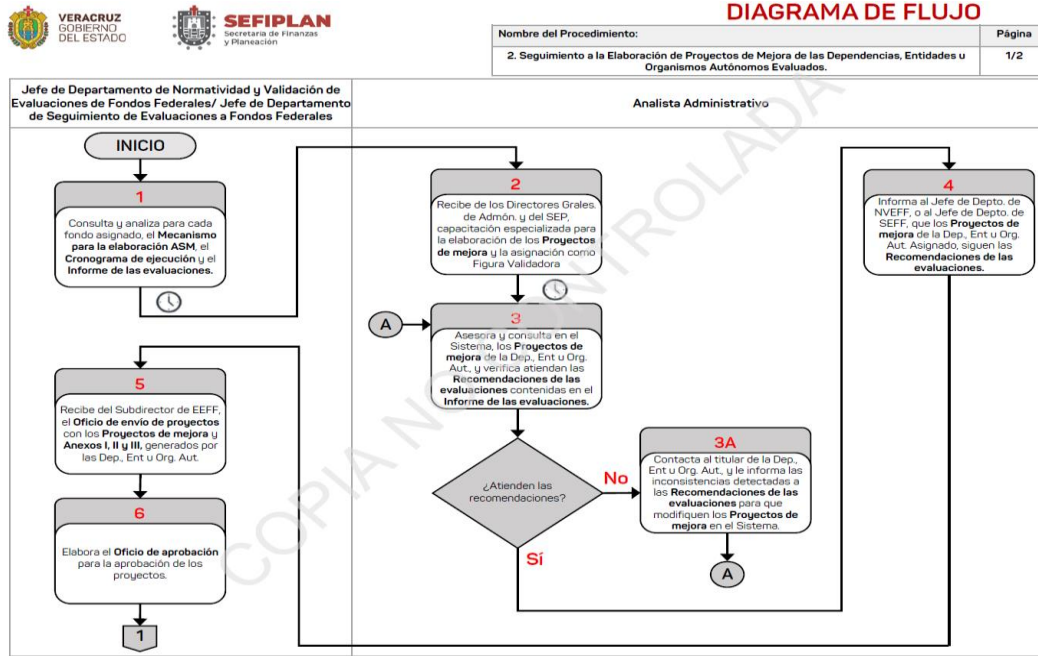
VERACRUZ
GOBIERNO
DEL ESTADO

SEFIPLAN
Secretaría de Finanzas
y Planeación

DIAGRAMA DE FLUJO

| Nombre del Procedimiento: | Página |
|---|---|
| 2. Seguimiento a la Elaboración de Proyectos de Mejora de las Dependencias, Entidades u Organismos Autónomos Evaluados. | 1/2 |

Jefe de Departamento de Normatividad y Validación de Evaluaciones de Fondos Federales/ Jefe de Departamento de Seguimiento de Evaluaciones a Fondos Federales

Analista Administrativo

INICIO

1
Consulta y analiza para cada fondo asignado, el Mecanismo para la elaboración ASM, el Cronograma de ejecución y el Informe de las evaluaciones.

2
Recibe de los Directores Grales. de Admón. y del SEP, capacitación especializada para la elaboración de los Proyectos de mejora y la asignación como Figura Validadora

4
Informa al Jefe de Depto. de NVEFF, o al Jefe de Depto. de SEFF, que los Proyectos de mejora de la Dep., Ent u Org. Aut. Asignado, siguen las Recomendaciones de las evaluaciones.

A

3
Asesora y consulta en el Sistema, los Proyectos de mejora de la Dep., Ent u Org. Aut., y verifica atiendan las Recomendaciones de las evaluaciones contenidas en el Informe de las evaluaciones.

5
Recibe del Subdirector de EEFF, el Oficio de envío de proyectos con los Proyectos de mejora y Anexos I, II y III, generados por las Dep., Ent u Org. Aut.

¿Atienden las recomendaciones?

No

3A
Contacta al titular de la Dep., Ent u Org. Aut., y le informa las inconsistencias detectadas a las Recomendaciones de las evaluaciones para que modifiquen los Proyectos de mejora en el Sistema.

Sí

A

6
Elabora el Oficio de aprobación para la aprobación de los proyectos.

1

COPIA NO CONTROLADA